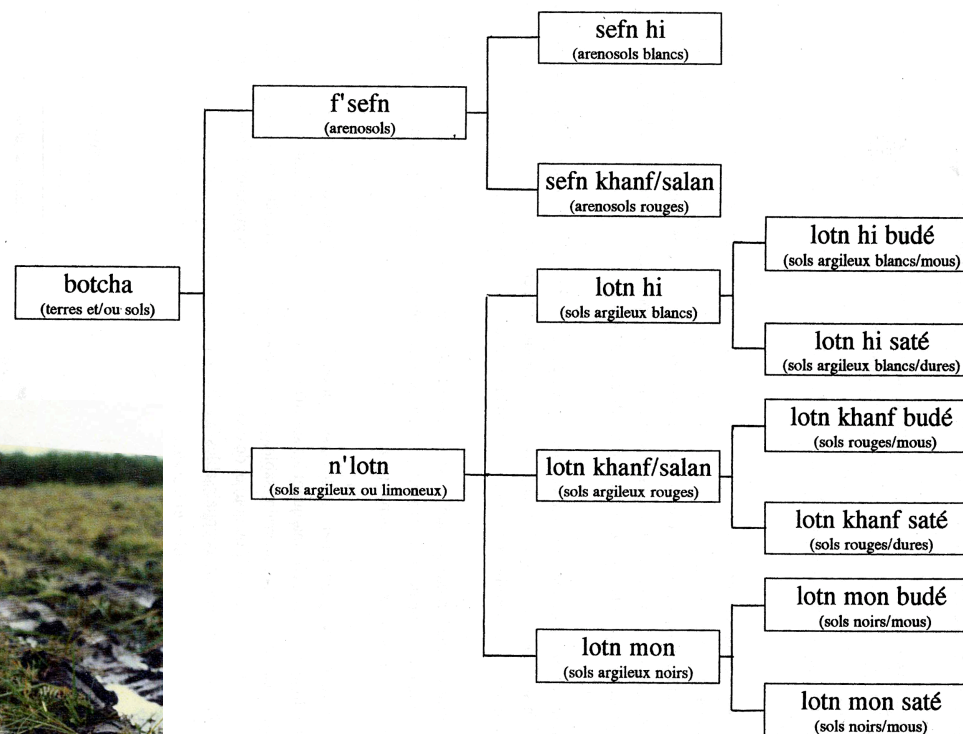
sefn hi
(arenosols blancs)

f'sefn
(arenosols)

sefn khanf/salan
(arenosols rouges)

botcha
(terres et/ou sols)

lotn hi
(sols argileux blancs)

lotn hi budé
(sols argileux blancs/mous)

lotn hi saté
(sols argileux blancs/dures)

n'lotn
(sols argileux ou limoneux)

lotn khanf/salan
(sols argileux rouges)

lotn khanf budé
(sols rouges/mous)

lotn khanf saté
(sols rouges/dures)

lotn mon
(sols argileux noirs)

lotn mon budé
(sols noirs/mous)

lotn mon saté
(sols noirs/mous)